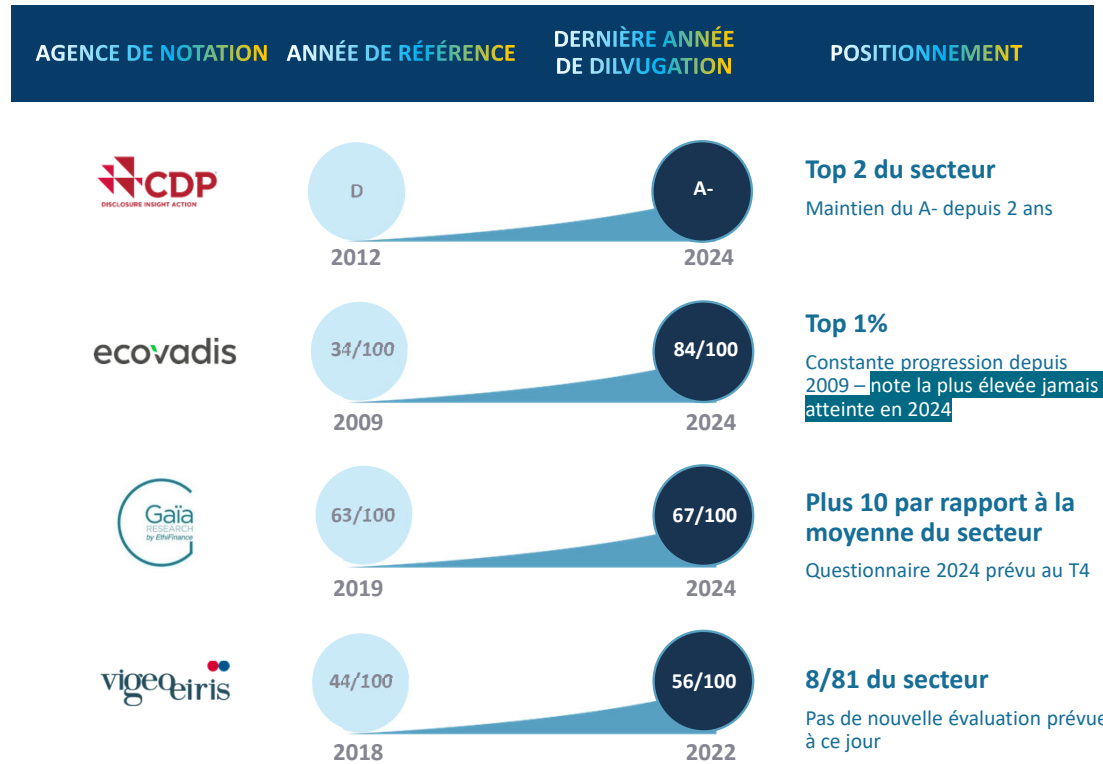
| AGENCE DE NOTATION | ANNÉE DE RÉFÉRENCE | DERNIÈRE ANNÉE DE DILVUGATION | POSITIONNEMENT |
|---|---|---|---|
| CDP DISCLOSURE INSIGHT ACTION | D 2012 | A- 2024 | Top 2 du secteur Maintien du A- depuis 2 ans |
| ecovadis | 34/100 2009 | 84/100 2024 | Top 1% Constante progression depuis 2009 – note la plus élevée jamais atteinte en 2024 |
| Gaïa RESEARCH by EthiFinance | 63/100 2019 | 67/100 2024 | Plus 10 par rapport à la moyenne du secteur Questionnaire 2024 prévu au T4 |
| vigeo eiris | 44/100 2018 | 56/100 2022 | 8/81 du secteur Pas de nouvelle évaluation prévue à ce jour |